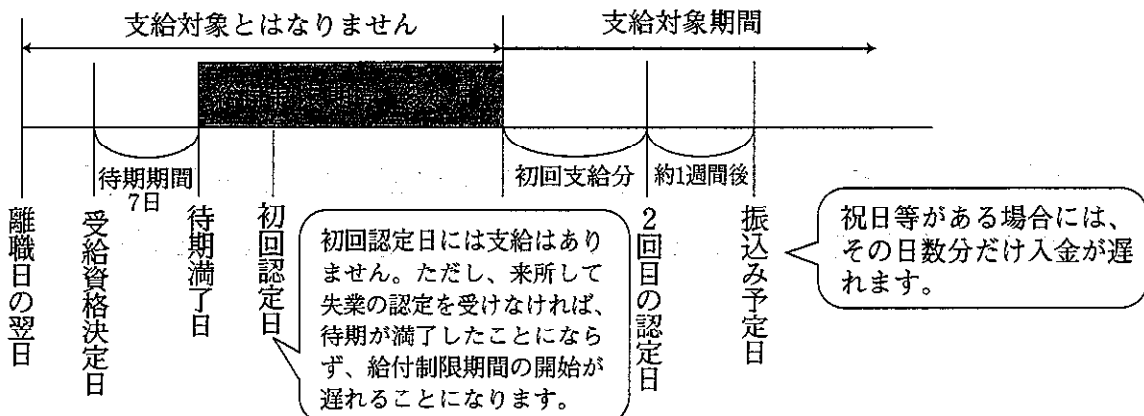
支給対象とはなりません

支給対象期間

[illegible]

待期期間
7日

初回支給分

約1週間後

離職日の翌日

受給資格決定日

待期満了日

初回認定日

初回認定日には支給はありません。ただし、来所して失業の認定を受けなければ、待期が満了したことにならず、給付制限期間の開始が遅れることになります。

2回目の認定日

振込み予定日

祝日等がある場合には、その日数分だけ入金が遅れます。